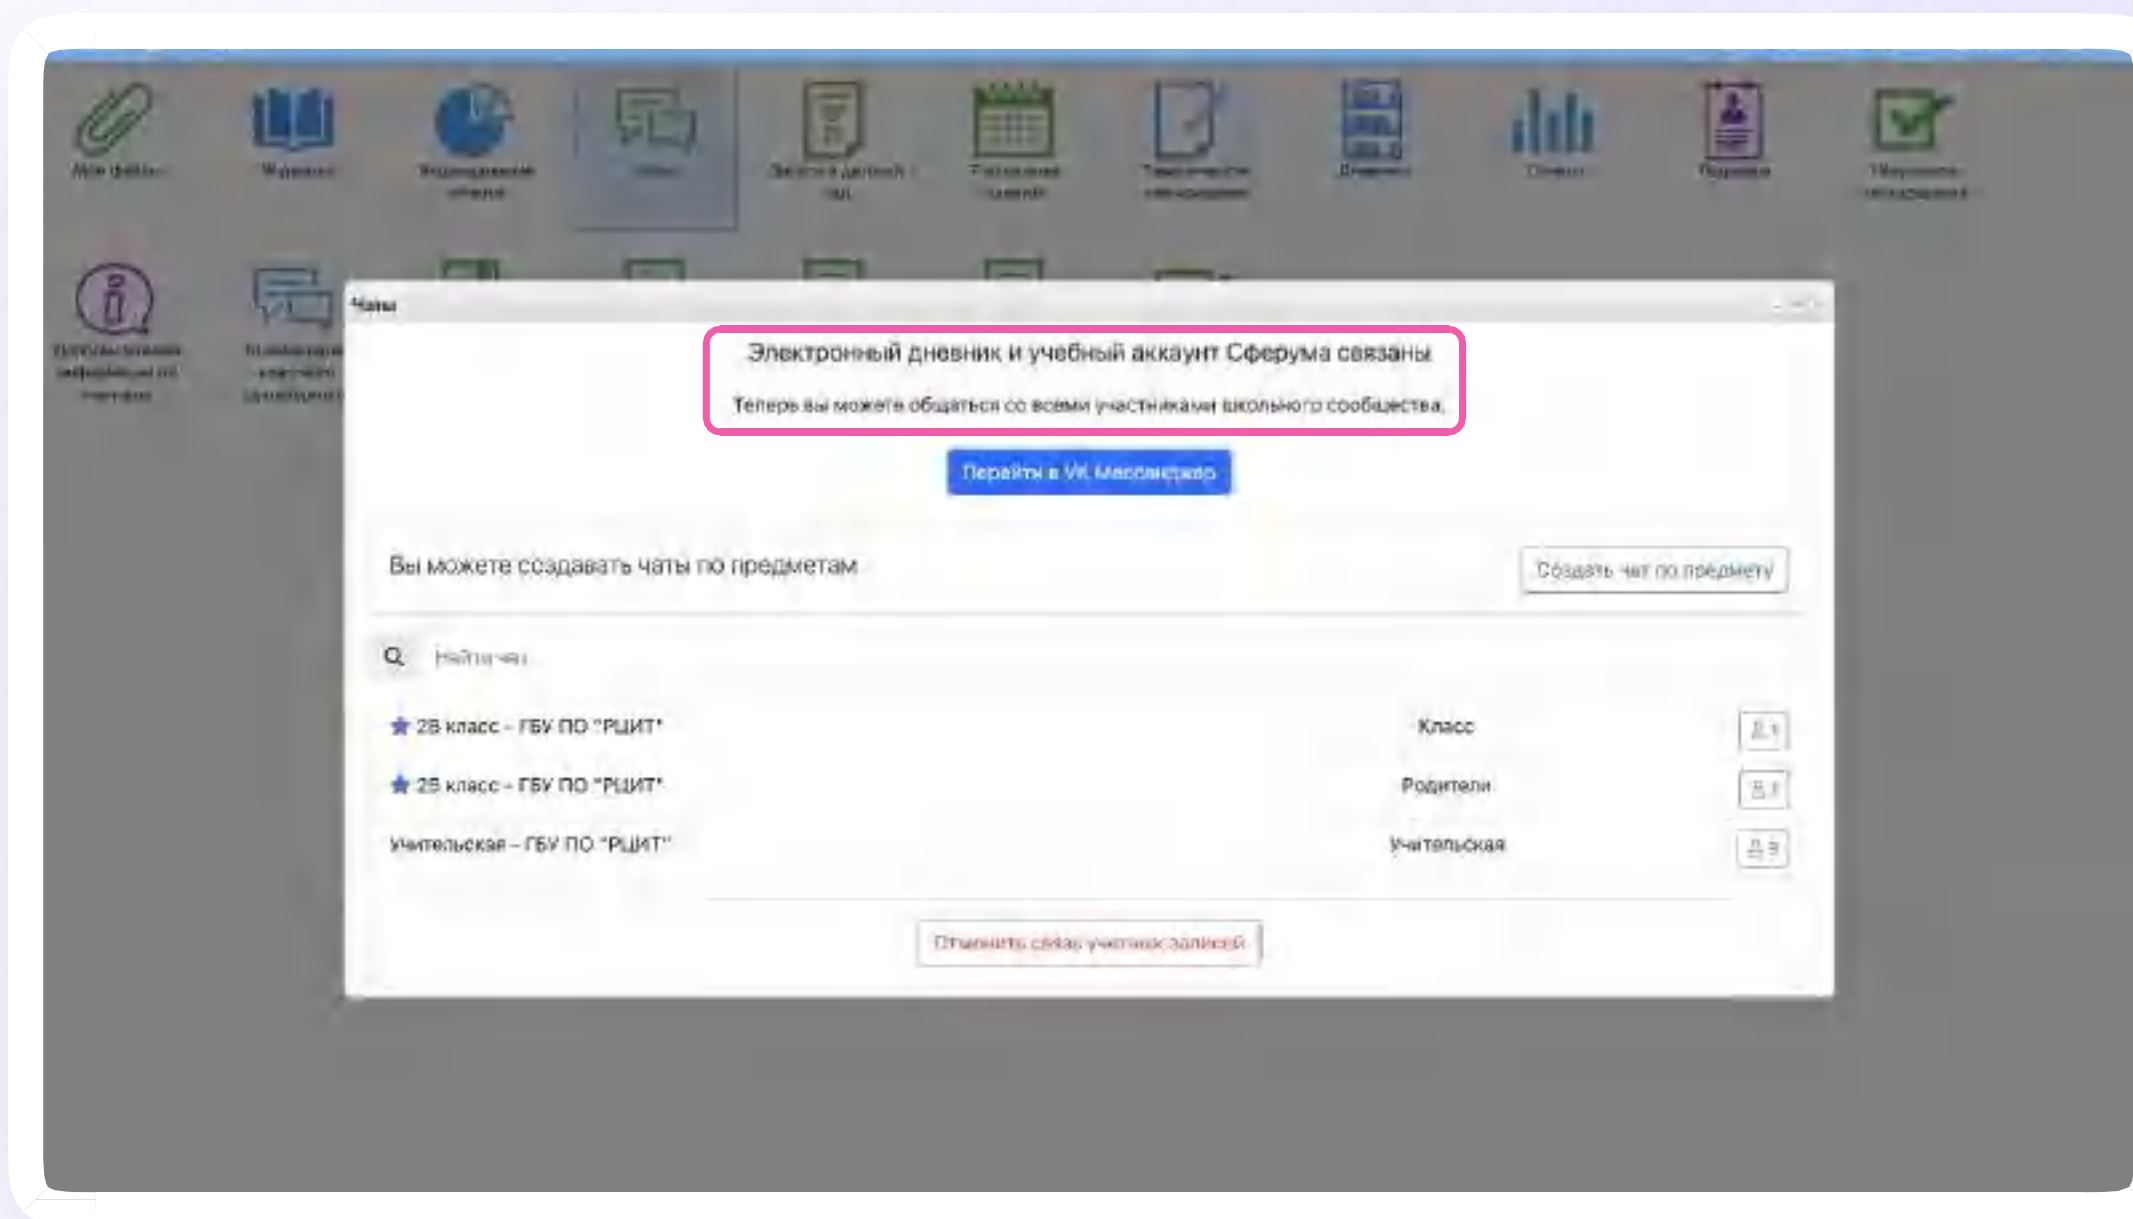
Мои файлы Журнал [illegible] Чаты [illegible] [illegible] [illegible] Дневник Отчеты Портфолио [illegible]

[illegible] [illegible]

Чаты

Электронный дневник и учебный аккаунт Сферума связаны

Теперь вы можете общаться со всеми участниками школьного сообщества.

Перейти в VK Мессенджер

Вы можете создавать чаты по предметам

Создать чат по предмету

Найти чат

| | | |
|---|---|---|
| 2Б класс - ГБУ ПО "РЦИТ" | Класс | 1 |
| 2Б класс - ГБУ ПО "РЦИТ" | Родители | 1 |
| Учительская - ГБУ ПО "РЦИТ" | Учительская | 3 |

Отменить связь учетных записей